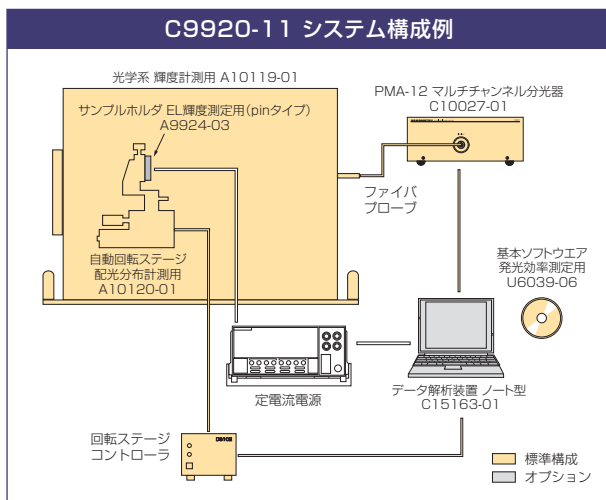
C9920-11 システム構成例

光学系 輝度計測用 A10119-01

サンプルホルダ EL輝度測定用(pinタイプ) A9924-03

自動回転ステージ 配光分布計測用 A10120-01

PMA-12 マルチチャンネル分光器 C10027-01

ファイバ プローブ

基本ソフトウエア 発光効率測定用 U6039-06

定電流電源

データ解析装置 ノート型 C15163-01

回転ステージ コントローラ

標準構成

オプション